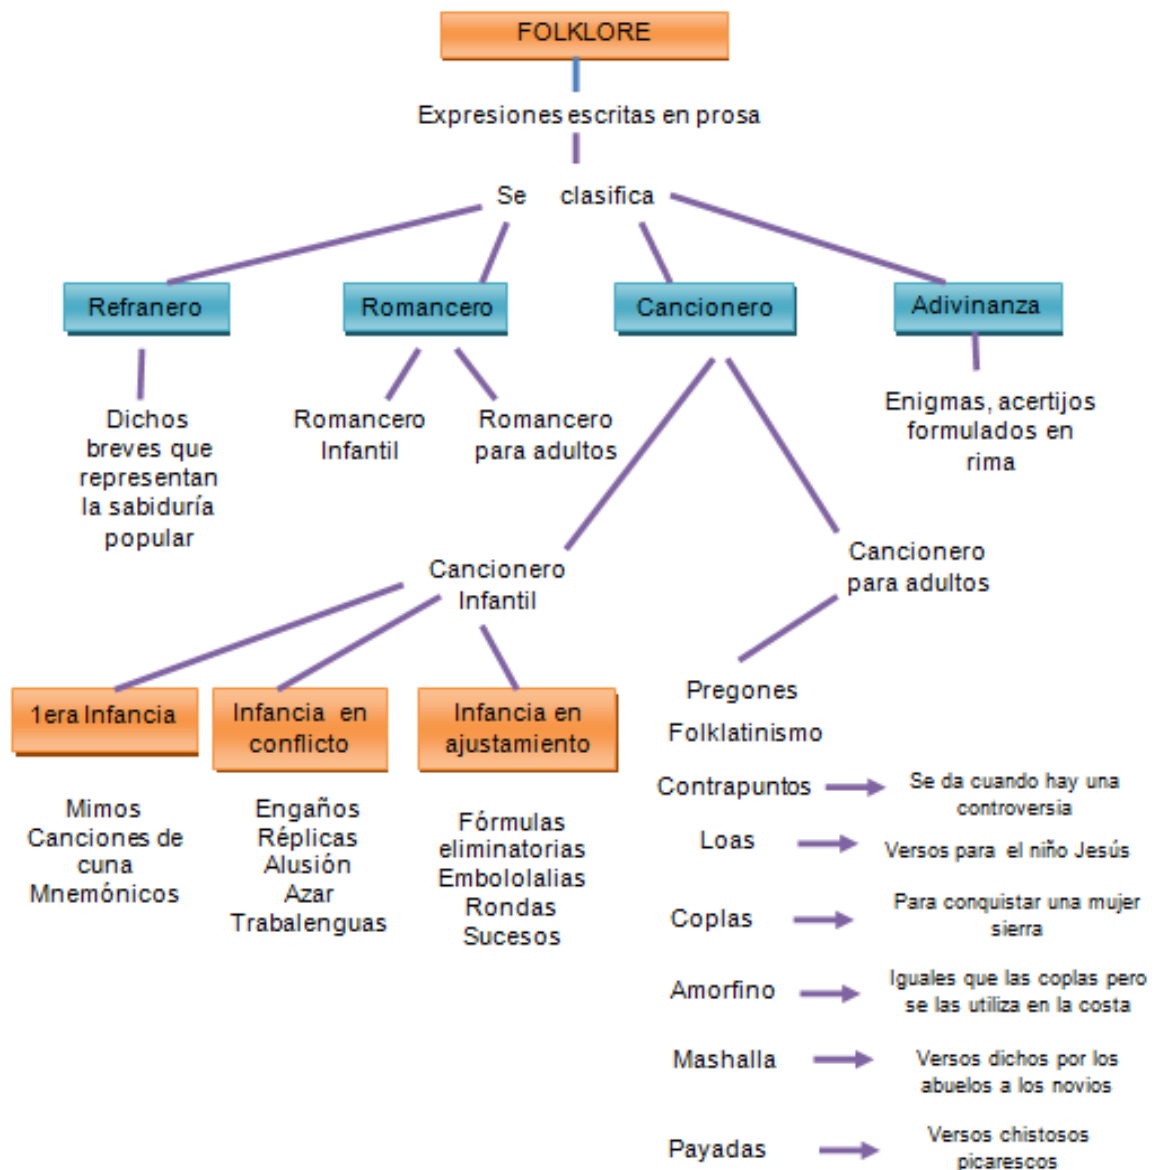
FOLKLORE

Expresiones escritas en prosa

Se clasifica

Refranero

Romancero

Cancionero

Adivinanza

Dichos breves que representan la sabiduría popular

Romancero Infantil

Romancero para adultos

Enigmas, acertijos formulados en rima

Cancionero Infantil

Cancionero para adultos

1era Infancia

Infancia en conflicto

Infancia en ajustamiento

Mimos
Canciones de cuna
Mnemónicos

Engaños
Réplicas
Alusión
Azar
Trabalenguas

Fórmulas eliminatorias
Embololalias
Rondas
Sucesos

Pregones

Folklatinismo

Contrapuntos → Se da cuando hay una controversia

Loas → Versos para el niño Jesús

Coplas → Para conquistar una mujer sierra

Amorfino → Iguales que las coplas pero se las utiliza en la costa

Mashalla → Versos dichos por los abuelos a los novios

Payadas → Versos chistosos picarescos